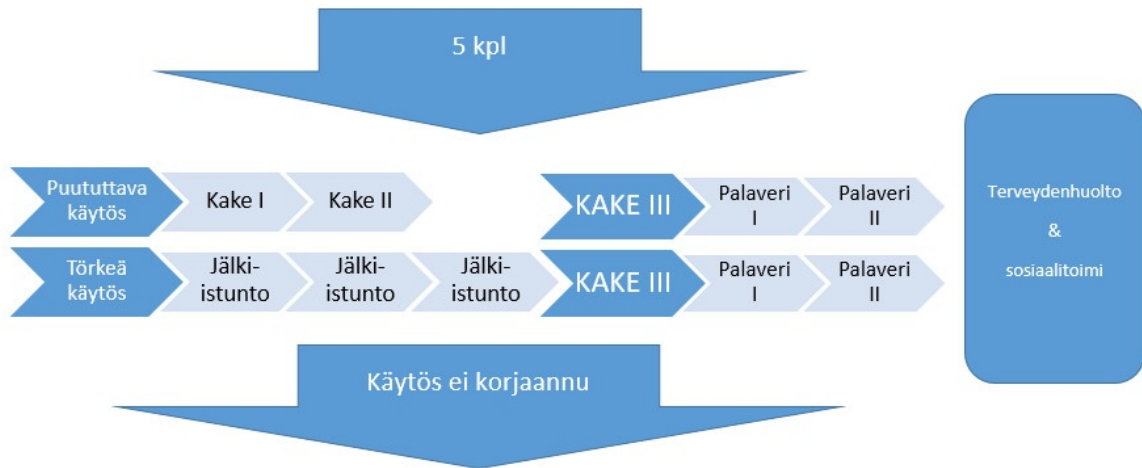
5 kpl

Puututtava käytös

Kake I

Kake II

KAKE III

Palaveri I

Palaveri II

Törkeä käytös

Jälkiistunto

Jälkiistunto

Jälkiistunto

KAKE III

Palaveri I

Palaveri II

Terveydenhuolto & sosiaalitoimi

Käytös ei korjaannu